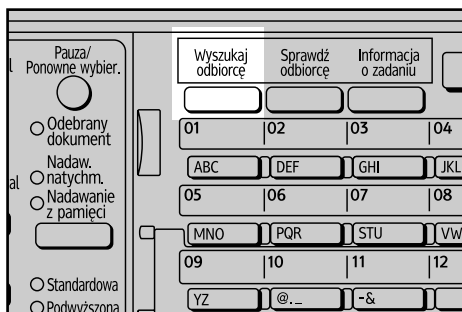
l
Pauza/
Ponowne wybier.

Odebrany dokument

Nadaw. natychm.

al

Nadawanie z pamięci

Standardowa

Podwyższona

Wyszukaj odbiorcę

Sprawdź odbiorcę

Informacja o zadaniu

01

02

03

04

ABC

DEF

GHI

JKL

05

06

07

08

MNO

PQR

STU

VW

09

10

11

12

YZ

@._

-&